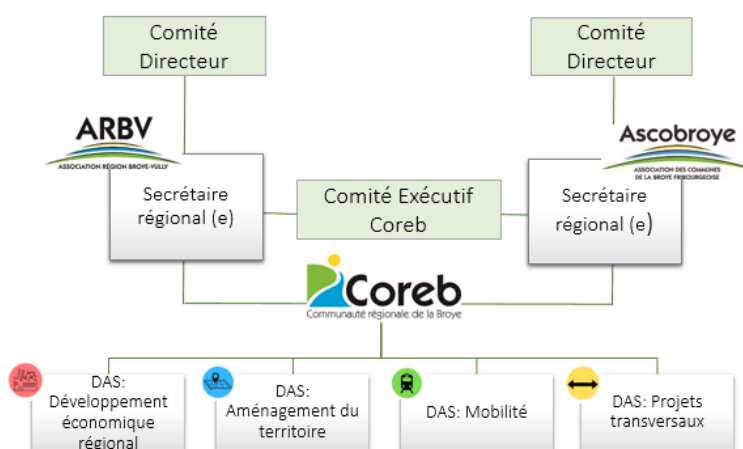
Comité Directeur

Comité Directeur

ARBV
ASSOCIATION RÉGION BROYE-VULLY

Ascobroye
ASSOCIATION DES COMMUNES DE LA BROYE FRIBOURGEOISE

Secrétaire régional (e)

Comité Exécutif Coreb

Secrétaire régional (e)

Coreb
Communauté régionale de la Broye

DAS: Développement économique régional

DAS: Aménagement du territoire

DAS: Mobilité

DAS: Projets transversaux